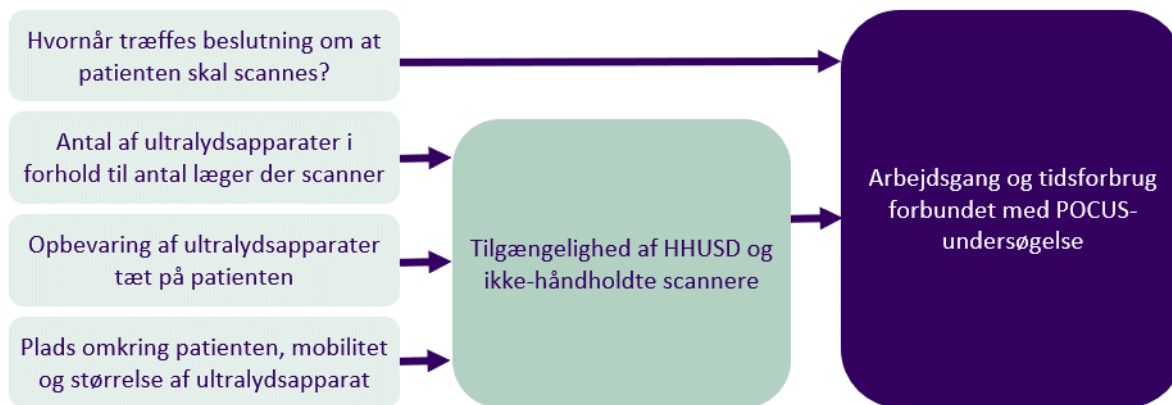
Hvornår træffes beslutning om at patienten skal scannes?

Antal af ultralydsapparater i forhold til antal læger der scanner

Opbevaring af ultralydsapparater tæt på patienten

Plads omkring patienten, mobilitet og størrelse af ultralydsapparat

Tilgængelighed af HHUSD og ikke-håndholdte scannere

Arbejdsgang og tidsforbrug forbundet med POCUS-undersøgelse